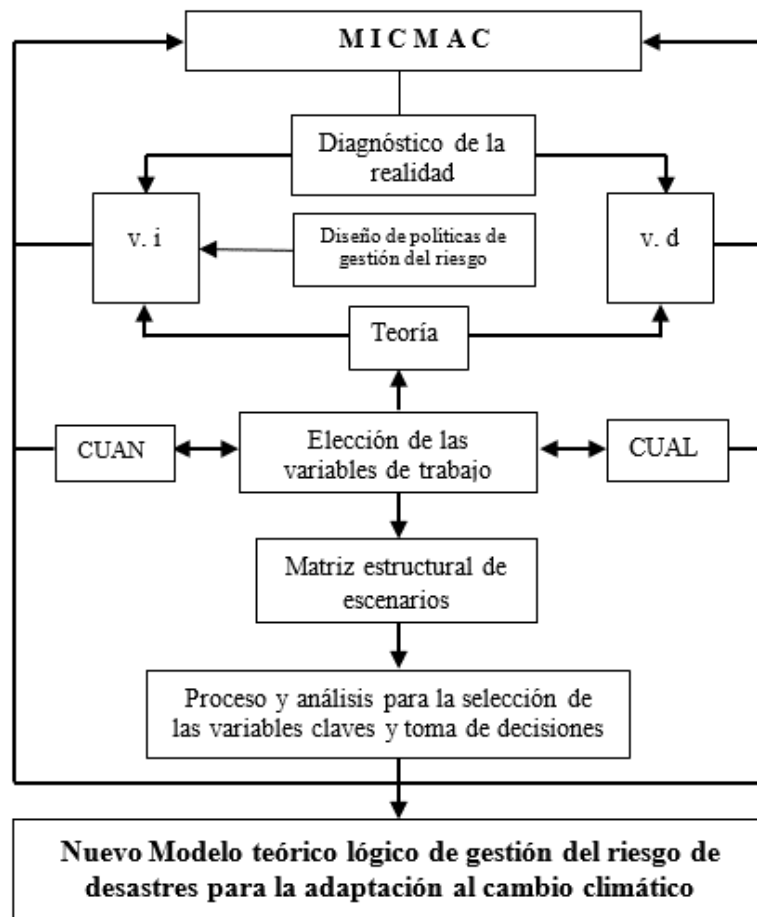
M I C M A C

Diagnóstico de la realidad

v. i

Diseño de políticas de gestión del riesgo

v. d

Teoría

CUAN

Elección de las variables de trabajo

CUAL

Matriz estructural de escenarios

Proceso y análisis para la selección de las variables claves y toma de decisiones

Nuevo Modelo teórico lógico de gestión del riesgo de desastres para la adaptación al cambio climático